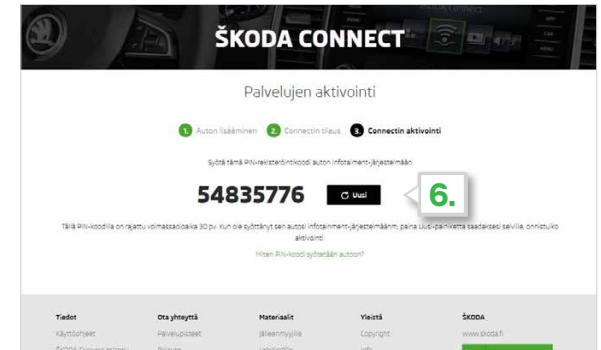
ŠKODA CONNECT

Palvelujen aktivointi

1. Auton lisääminen 2. Connectin tilaus 3. Connectin aktivointi

Syötä tämä PIN-rekisteröintikoodi auton infotainment-järjestelmään

54835776 Uusi

6.

Tällä PIN-koodilla on rajattu voimassaoloaika 30 pv. Kun olet syöttänyt sen autosi infotainment-järjestelmään, paina Uusi-painiketta saadaksesi selville, onnistuiko aktivointi.

Miten PIN-koodi syötetään autoon?

Tiedot
Käyttöohjeet
ŠKODA Connect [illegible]

Ota yhteyttä
Palvelupisteet
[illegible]

Materiaalit
Jälleenmyyjille
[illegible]

Yleistä
Copyright
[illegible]

ŠKODA
www.skoda.fi